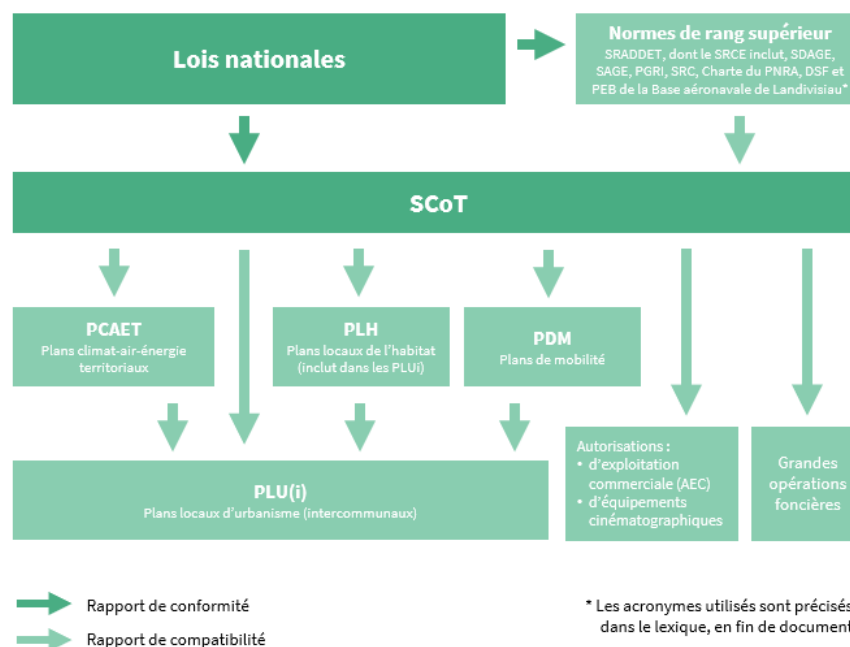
Lois nationales

Normes de rang supérieur
SRADDET, dont le SRCE inclut, SDAGE, SAGE, PGRI, SRC, Charte du PNRA, DSF et PEB de la Base aéronavale de Landivisiau*

SCoT

PCAET
Plans climat-air-énergie territoriaux

PLH
Plans locaux de l'habitat (inclut dans les PLUi)

PDM
Plans de mobilité

PLU(i)
Plans locaux d'urbanisme (intercommunaux)

Autorisations :
• d'exploitation commerciale (AEC)
• d'équipements cinématographiques

Grandes opérations foncières

Rapport de conformité

Rapport de compatibilité

* Les acronymes utilisés sont précisés dans le lexique, en fin de document